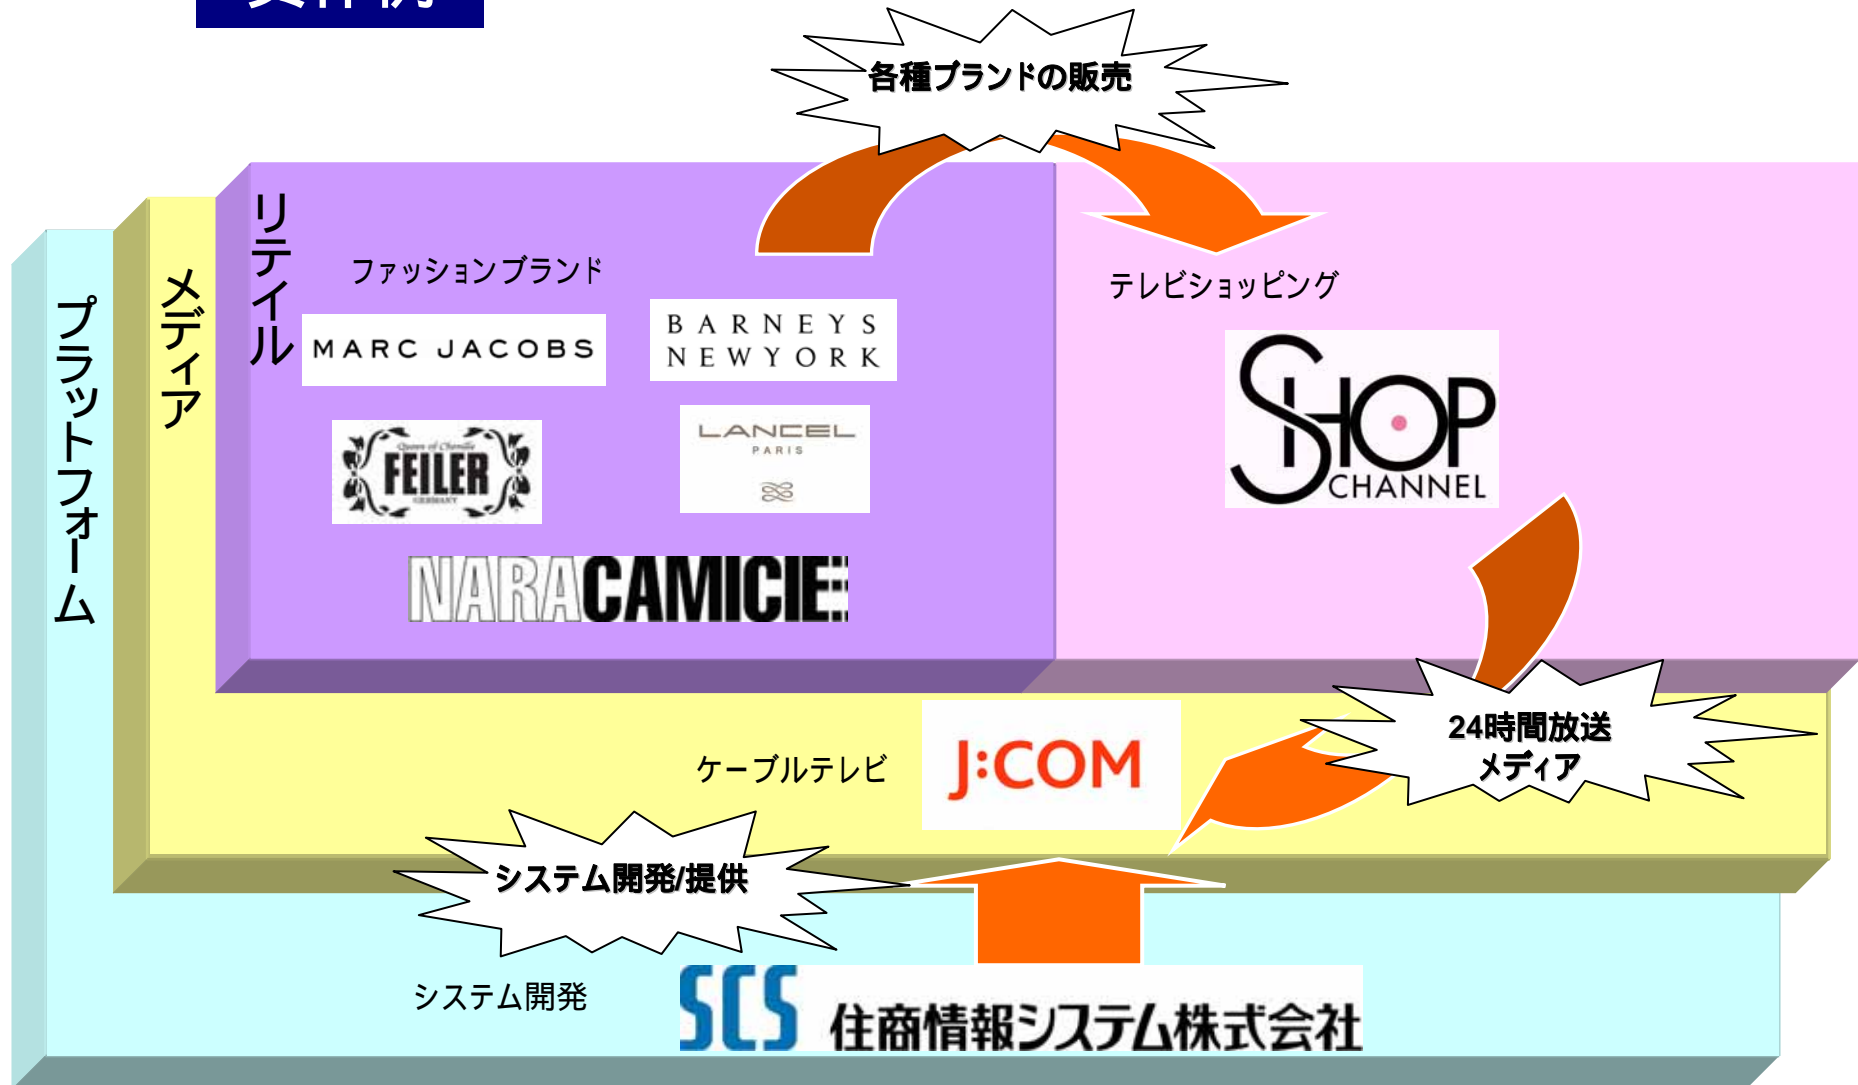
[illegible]

各種ブランドの販売

リテイル

ファッションブランド

MARC JACOBS

BARNEYS NEW YORK

FEILER

LANCEL PARIS

NARACAMICIE

テレビショッピング

SHOP CHANNEL

メディア

プラットフォーム

ケーブルテレビ

J:COM

24時間放送メディア

システム開発/提供

システム開発

SCS 住商情報システム株式会社